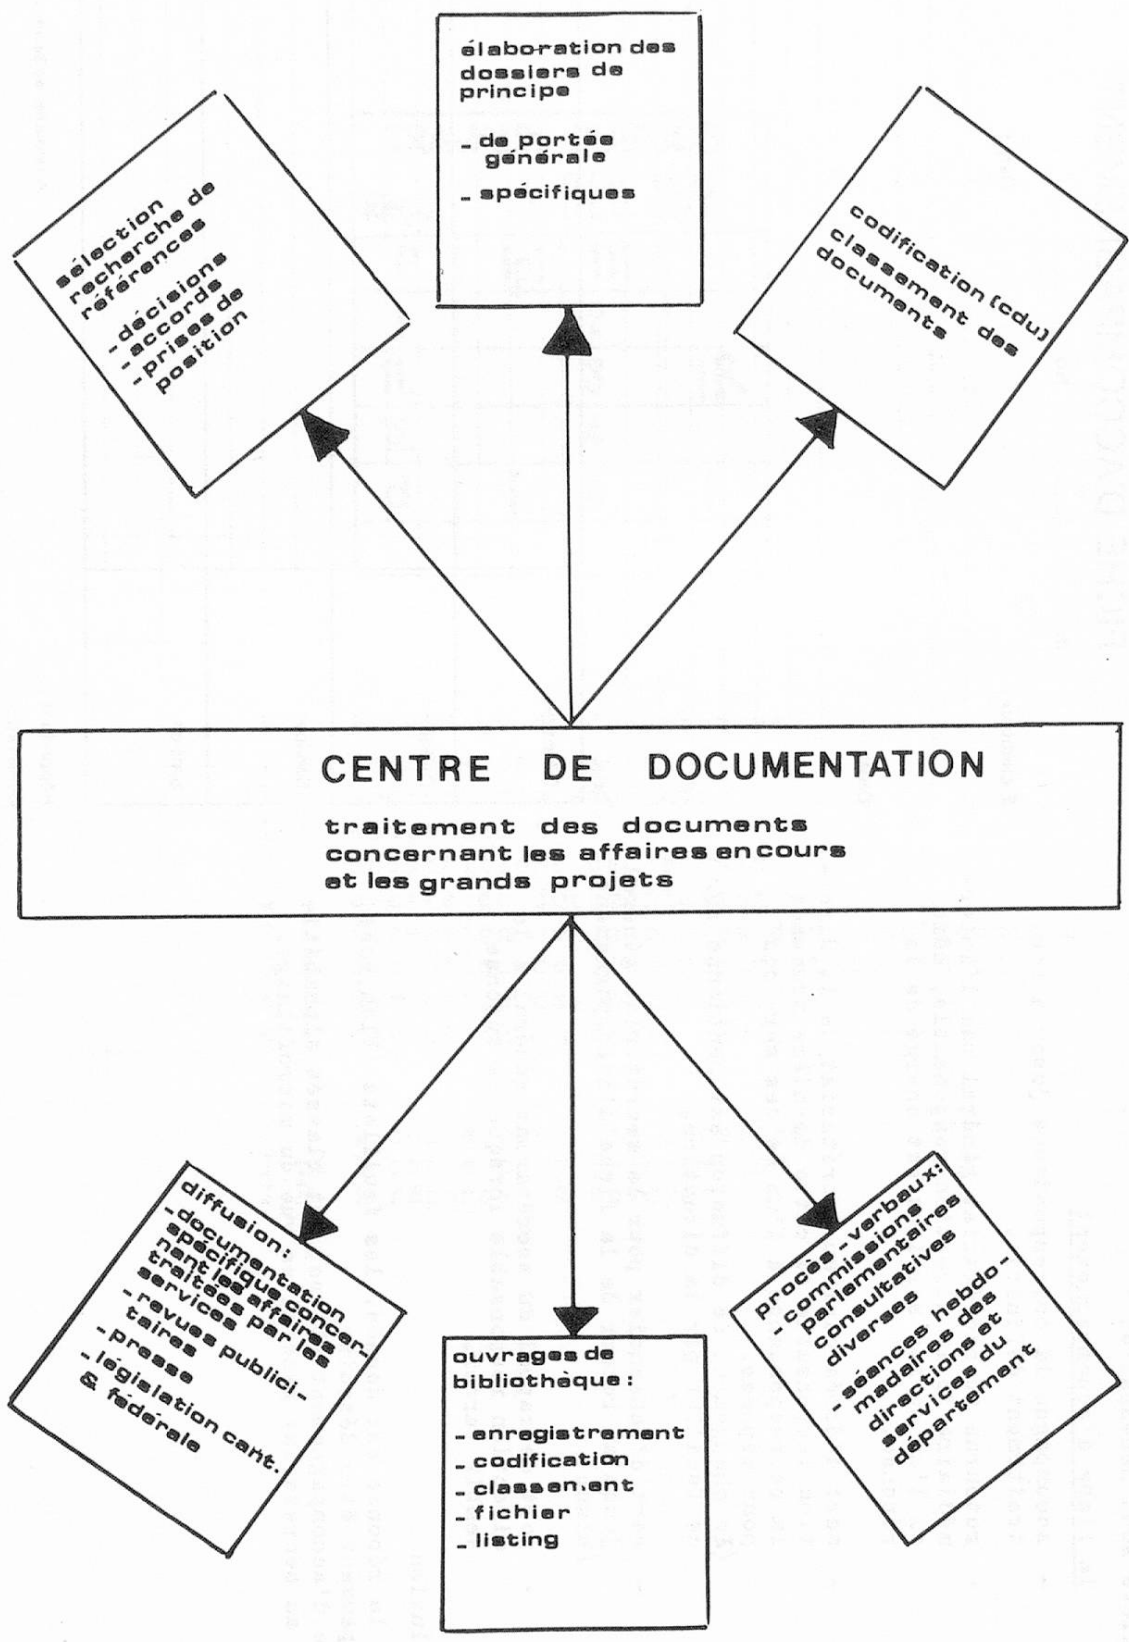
sélection recherche de références

- décisions
- accords
- prises de position

élaboration des dossiers de principe

- de portée générale
- spécifiques

codification (cdu) classement des documents

CENTRE DE DOCUMENTATION

traitement des documents concernant les affaires en cours et les grands projets

diffusion:
- documentation spécifique concernant les affaires traitées par les services
- revues publicitaires
- presse
- législation cant. & fédérale

ouvrages de bibliothèque :

- enregistrement
- codification
- classement
- fichier
- listing

procès-verbaux:
- commissions parlementaires consultatives diverses
- séances hebdomadaires des directions et services du département